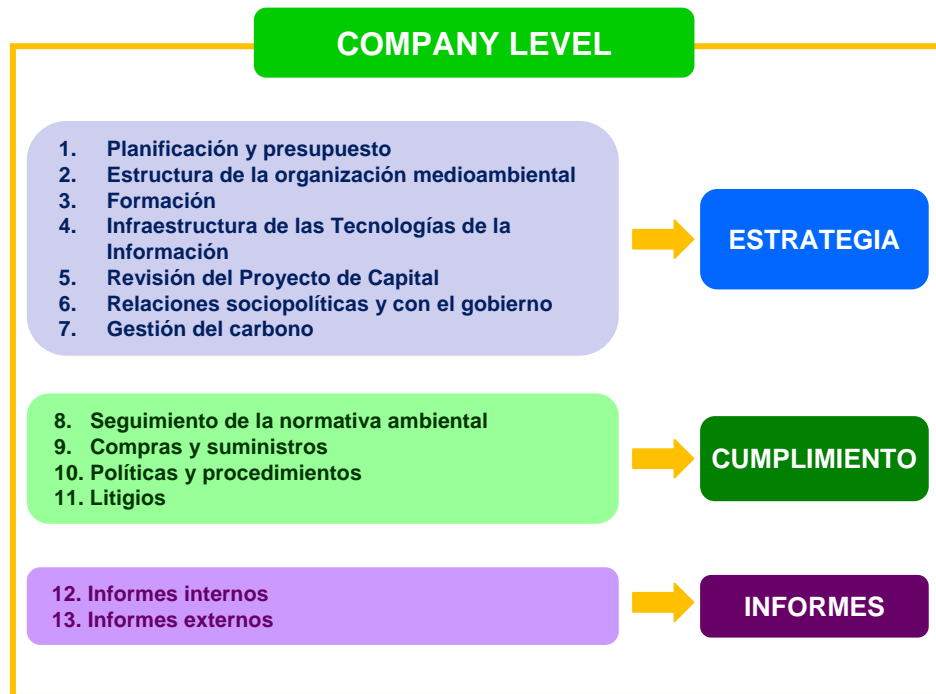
COMPANY LEVEL

1. Planificación y presupuesto
2. Estructura de la organización medioambiental
3. Formación
4. Infraestructura de las Tecnologías de la Información
5. Revisión del Proyecto de Capital
6. Relaciones sociopolíticas y con el gobierno
7. Gestión del carbono

ESTRATEGIA

8. Seguimiento de la normativa ambiental
9. Compras y suministros
10. Políticas y procedimientos
11. Litigios

CUMPLIMIENTO

12. Informes internos
13. Informes externos

INFORMES